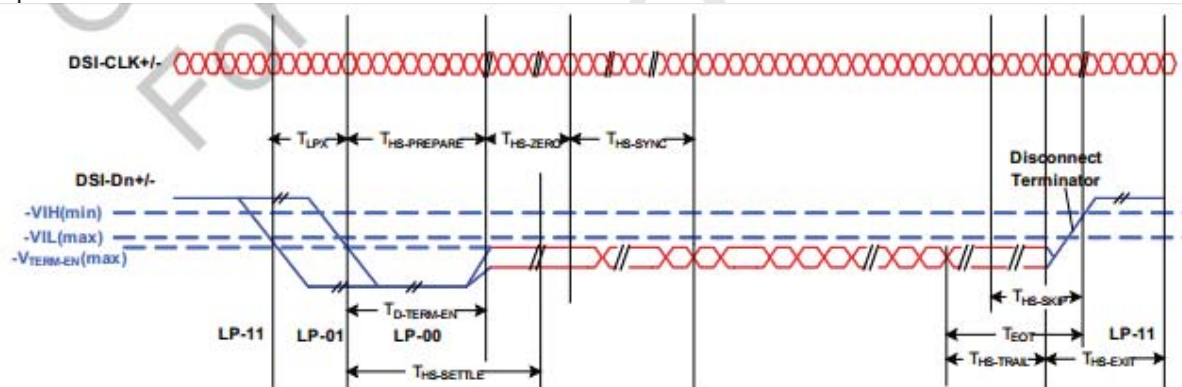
DSI-CLK+/-

$T_{LPX}$ $T_{HS-PREPARE}$ $T_{HS-ZERO}$ $T_{HS-SYNC}$

DSI-Dn+/-

Disconnect Terminator

-VIH(min)

-VIL(max)

-$V_{TERM-EN}$(max)

$T_{D-TERM-EN}$

$T_{HS-SKIP}$

LP-11 LP-01 LP-00

$T_{EOT}$

LP-11

$T_{HS-TRAIL}$ $T_{HS-EXIT}$

$T_{HS-SETTLE}$